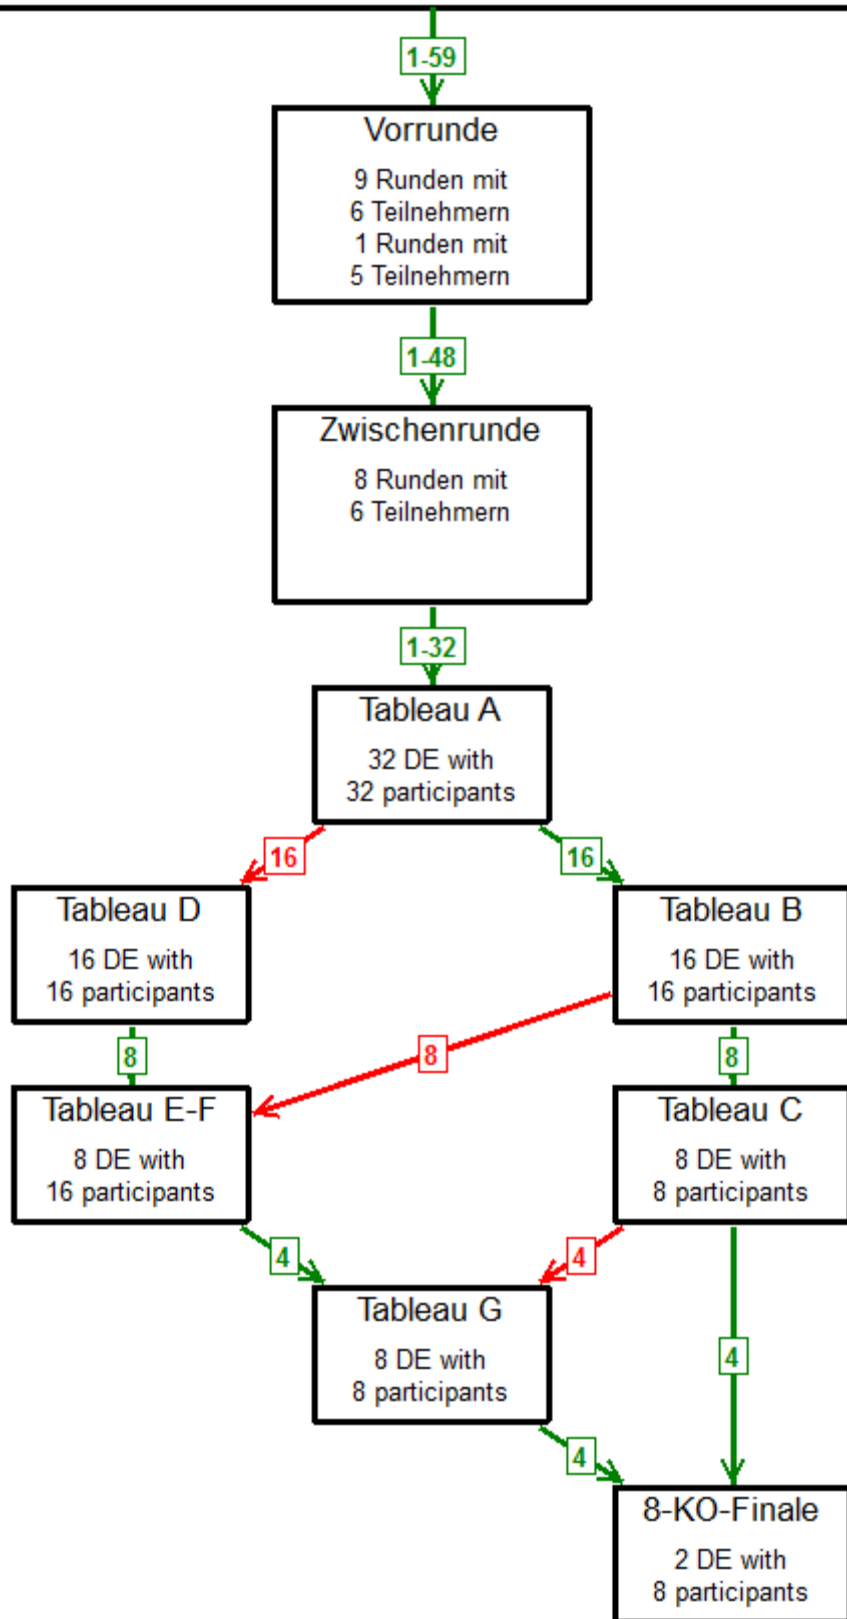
1-59

Vorrunde

9 Runden mit
6 Teilnehmern
1 Runden mit
5 Teilnehmern

1-48

Zwischenrunde

8 Runden mit
6 Teilnehmern

1-32

Tableau A

32 DE with
32 participants

16

16

Tableau D

16 DE with
16 participants

Tableau B

16 DE with
16 participants

8

8

8

Tableau E-F

8 DE with
16 participants

Tableau C

8 DE with
8 participants

4

4

Tableau G

8 DE with
8 participants

4

4

8-KO-Finale

2 DE with
8 participants